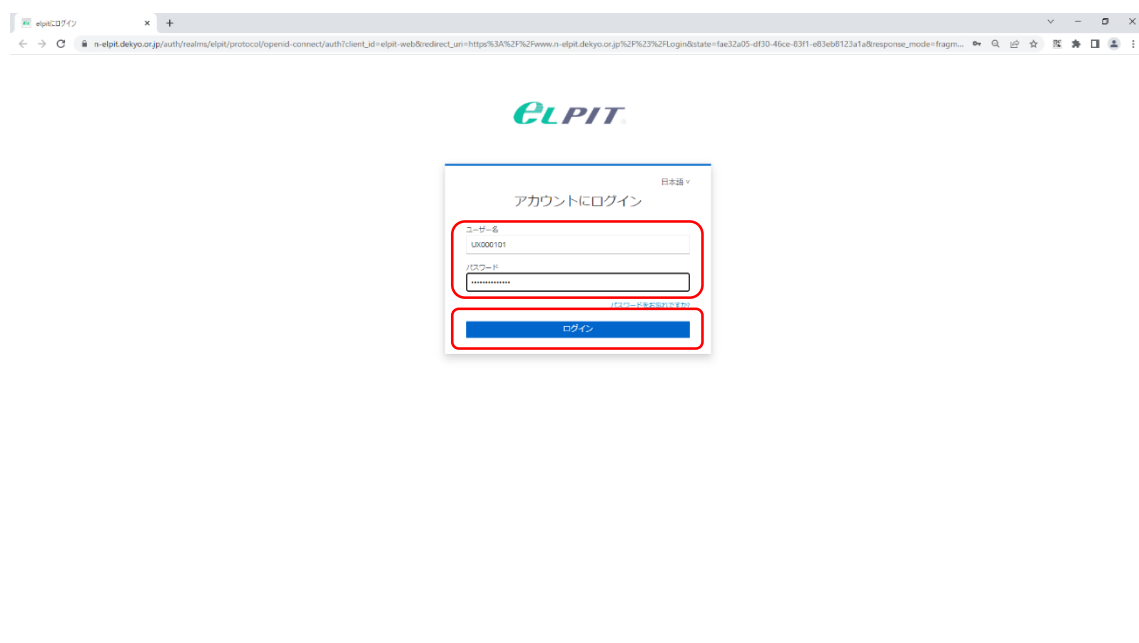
elpitにログイン

n-elpit.dekyo.or.jp/auth/realms/elpit/protocol/openid-connect/auth?client_id=elpit-web&redirect_uri=https%3A%2F%2Fwww.n-elpit.dekyo.or.jp%2F%23%2FLogin&state=fae32a05-df30-46ce-83f1-e83eb8123a1a&response_mode=fragm...

ELPIT

日本語

アカウントにログイン

ユーザー名

UX000101

パスワード

••••••••••••••

パスワードをお忘れですか

ログイン